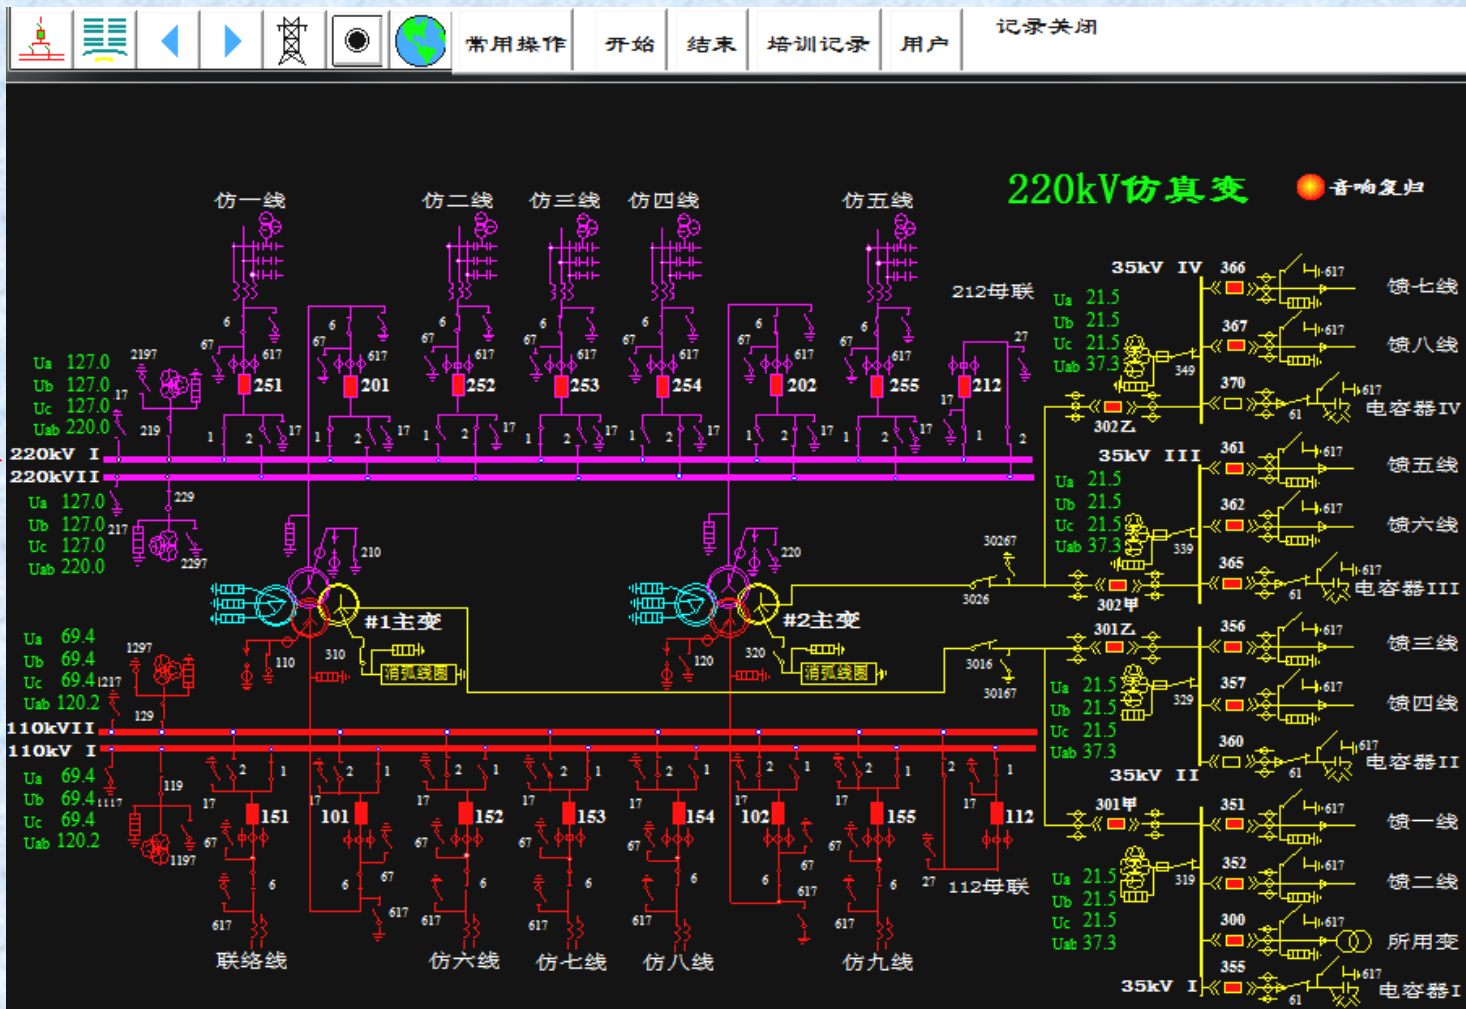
常用操作 开始 结束 培训记录 用户 记录关闭

220kV仿真变 音响复归

仿一线 仿二线 仿三线 仿四线 仿五线

212母联

Ua 127.0
Ub 127.0
Uc 127.0
Uab 220.0

2197 219 17

251 201 252 253 254 202 255 212

6 67 617 1 2 17 27

220kV I
220kV II

Ua 127.0
Ub 127.0
Uc 127.0
Uab 220.0

229 217 2297

210 220

#1主变 #2主变

消弧线圈 消弧线圈

110 310 120 320

Ua 69.4
Ub 69.4
Uc 69.4
Uab 120.2

1297 1217 129

110kV II
110kV I

Ua 69.4
Ub 69.4
Uc 69.4
Uab 120.2

119 1117 1197

151 101 152 153 154 102 155 112

112母联

联络线 仿六线 仿七线 仿八线 仿九线

35kV IV
Ua 21.5
Ub 21.5
Uc 21.5
Uab 37.3
349
366 馈七线
367 馈八线
370 电容器IV
302乙

35kV III
Ua 21.5
Ub 21.5
Uc 21.5
Uab 37.3
339
361 馈五线
362 馈六线
365 电容器III
302甲

30267 3026 3016 30167

301乙
Ua 21.5
Ub 21.5
Uc 21.5
Uab 37.3
329
356 馈三线
357 馈四线
360 电容器II
35kV II

301甲
Ua 21.5
Ub 21.5
Uc 21.5
Uab 37.3
319
351 馈一线
352 馈二线
300 所用变
355 电容器I
35kV I

617 61